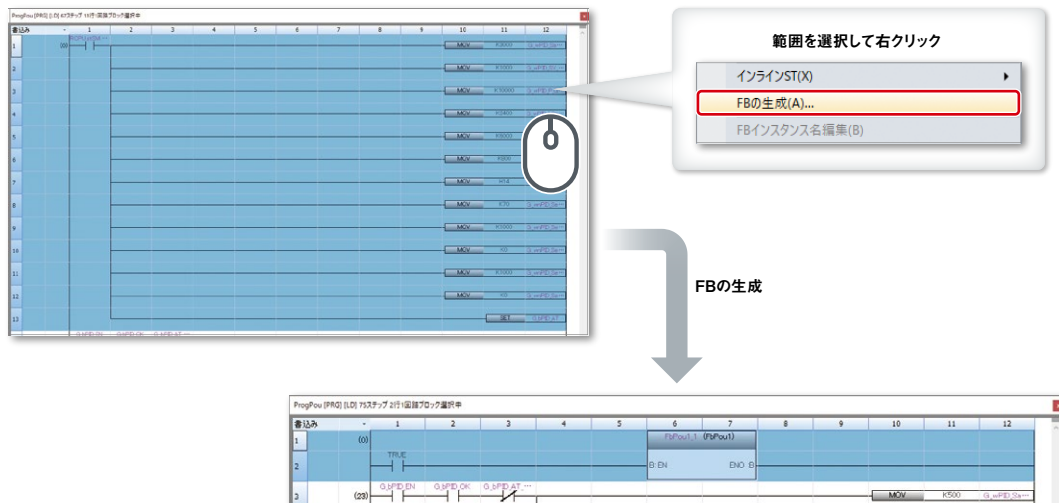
ProgPou [PRG] [LD] 47ステップ 13行1回路ブロック選択中

書込み

| | - | 1 | 2 | 3 | 4 | 5 | 6 | 7 | 8 | 9 | 10 | 11 | 12 |
|---|---|---|---|---|---|---|---|---|---|---|---|---|---|
| 1 | (0) | | | | | | | | | | MOV | K5000 | G_wPID_Se… |
| 2 | | | | | | | | | | | MOV | K10000 | |
| 3 | | | | | | | | | | | MOV | K70000 | |
| 4 | | | | | | | | | | | MOV | K3400 | |
| 5 | | | | | | | | | | | MOV | K4000 | |
| 6 | | | | | | | | | | | MOV | K800 | |
| 7 | | | | | | | | | | | MOV | H14 | |
| 8 | | | | | | | | | | | MOV | K70 | |
| 9 | | | | | | | | | | | MOV | K1000 | |
| 10 | | | | | | | | | | | MOV | K0 | |
| 11 | | | | | | | | | | | MOV | K1000 | |
| 12 | | | | | | | | | | | MOV | K0 | |
| 13 | | | | | | | | | | | SET | G_bPID_AT | |

G_bPID_EN G_bPID_OK G_bPID_AT_…

範囲を選択して右クリック

インラインST(X)
FBの生成(A)...
FBインスタンス名編集(B)

FBの生成

ProgPou [PRG] [LD] 7ステップ 2行1回路ブロック選択中

書込み

| | - | 1 | 2 | 3 | 4 | 5 | 6 | 7 | 8 | 9 | 10 | 11 | 12 |
|---|---|---|---|---|---|---|---|---|---|---|---|---|---|
| 1 | (0) | | | | | | FbPou1_1 (FbPou1) | | | | | | |
| 2 | | TRUE | | | | | B:EN | ENO:B | | | | | |
| 3 | (23) | G_bPID_EN | G_bPID_OK | G_bPID_AT_… | | | | | | | MOV | K500 | G_wPID_Se… |